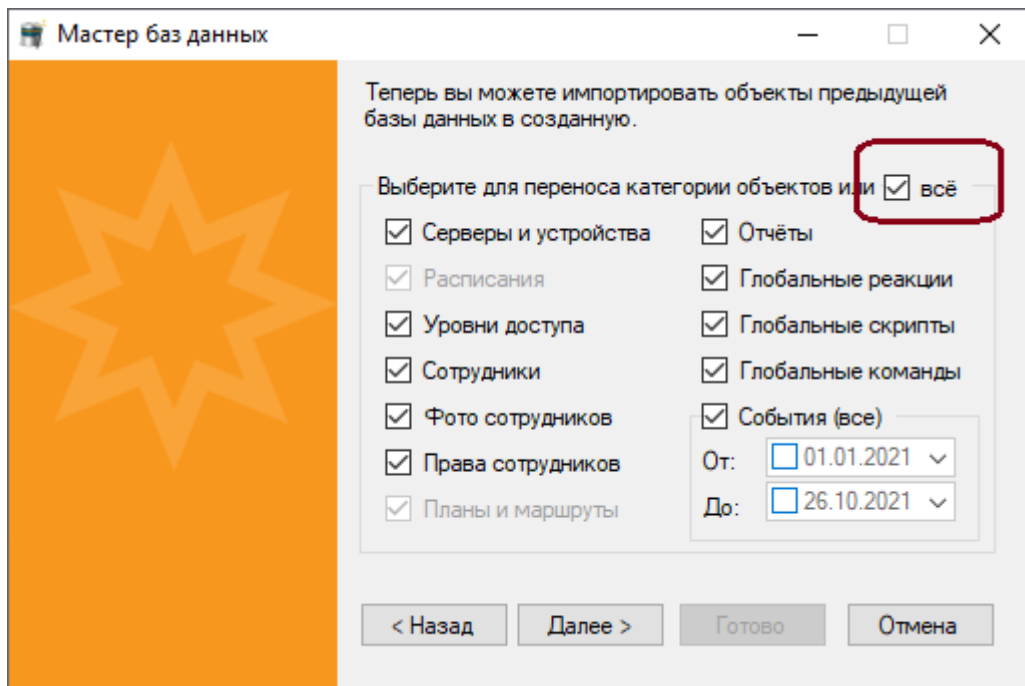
Мастер баз данных

Теперь вы можете импортировать объекты предыдущей базы данных в созданную.

Выберите для переноса категории объектов или ☑ всё

☑ Серверы и устройства
☑ Расписания
☑ Уровни доступа
☑ Сотрудники
☑ Фото сотрудников
☑ Права сотрудников
☑ Планы и маршруты

☑ Отчёты
☑ Глобальные реакции
☑ Глобальные скрипты
☑ Глобальные команды
☑ События (все)
От: 01.01.2021
До: 26.10.2021

< Назад | Далее > | Готово | Отмена